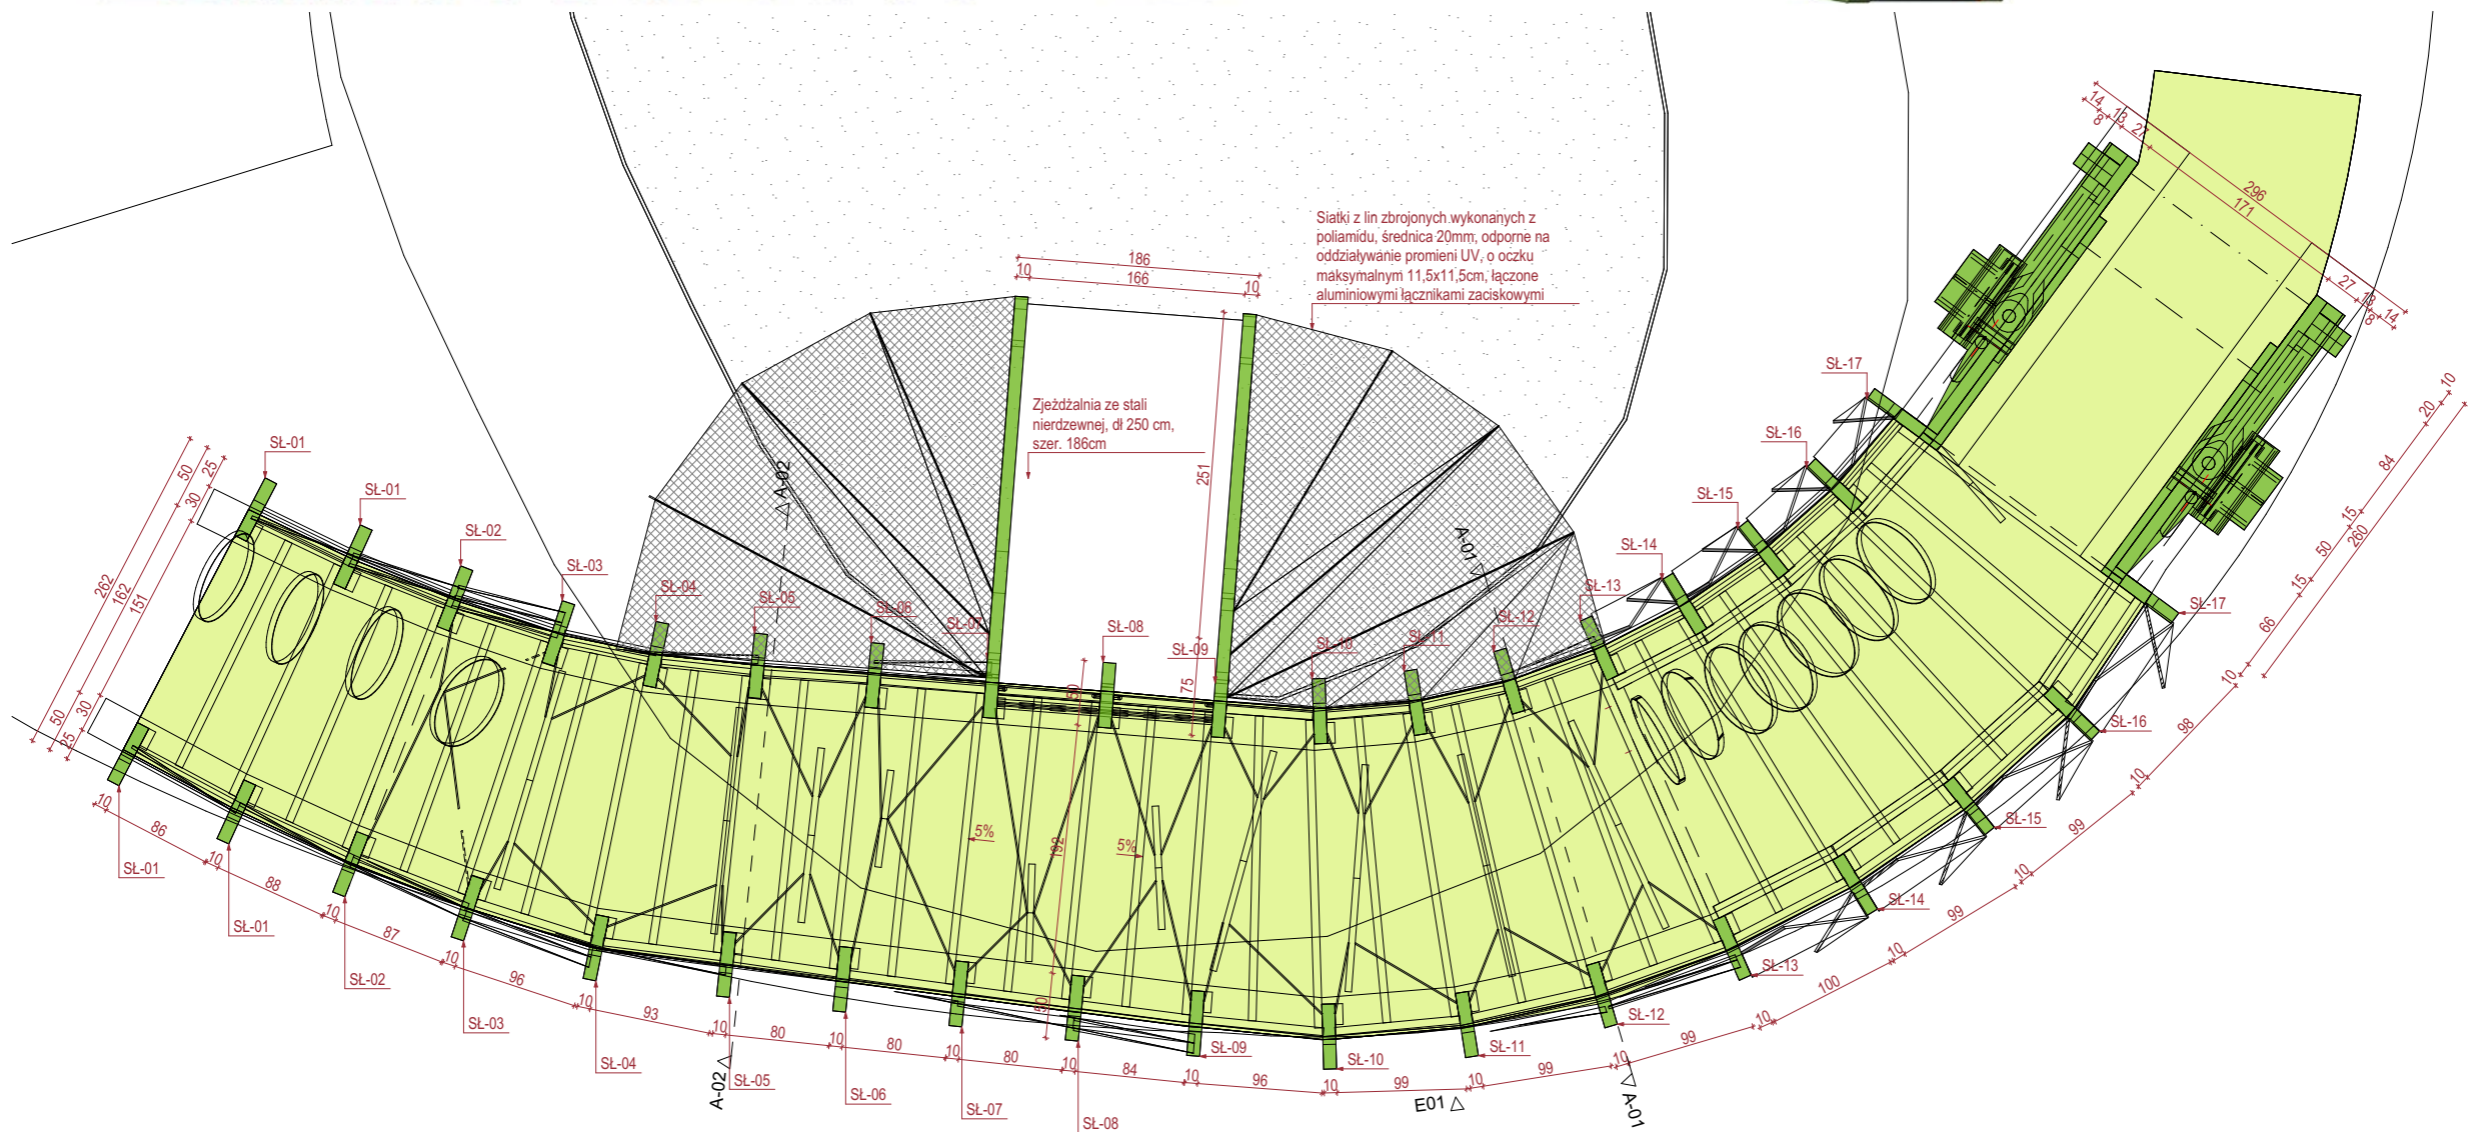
Siatki z lin zbrojonych wykonanych z poliamidu, średnica 20mm, odporne na oddziaływanie promieni UV, o oczku maksymalnym 11,5x11,5cm, łączone aluminiowymi łącznikami zaciskowymi

Zjeżdżalnia ze stali nierdzewnej, dł 250 cm, szer. 186cm

186
10
166
10
251
75
5%
5%

SŁ-01
SŁ-01
SŁ-02
SŁ-03
SŁ-04
SŁ-05
SŁ-06
SŁ-07
SŁ-08
SŁ-09
SŁ-10
SŁ-11
SŁ-12
SŁ-13
SŁ-14
SŁ-15
SŁ-16
SŁ-17
SŁ-17
SŁ-16
SŁ-15
SŁ-14
SŁ-13
SŁ-12
SŁ-11
SŁ-10
SŁ-09
SŁ-08
SŁ-07
SŁ-06
SŁ-05
SŁ-04
SŁ-03
SŁ-02
SŁ-01
SŁ-01

A-02
A-02
A-01
A-01
E01

262
162
151
50
25
30
50
30
25
10
86
10
88
10
87
10
96
10
93
10
80
10
80
10
80
10
84
10
96
10
99
10
99
10
99
10
100
10
99
10
99
10
98
10
66
15
50
15
84
20
10
260
14
13
8
21
296
171
27
13
8
14